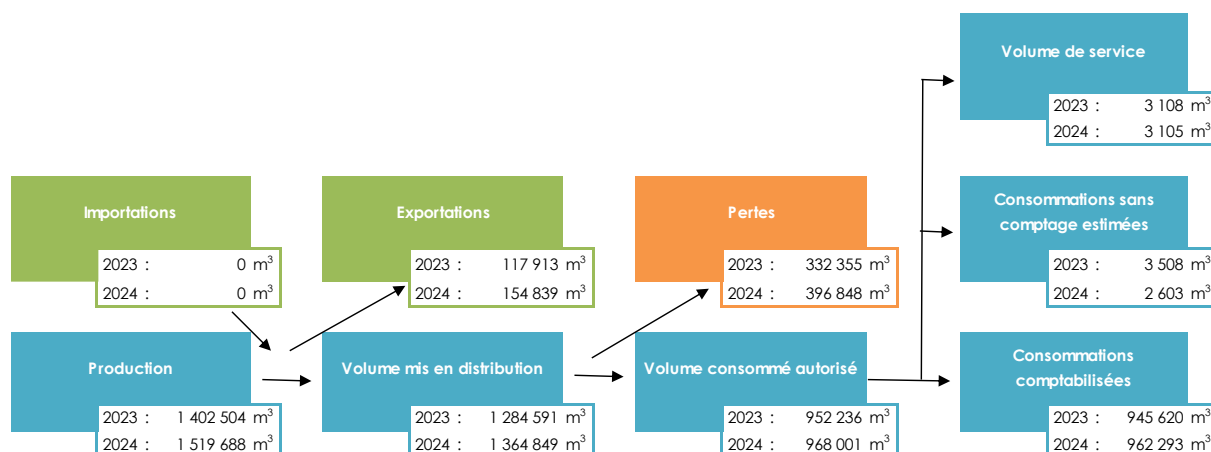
Volume de service
2023 : 3 108 m$^3$
2024 : 3 105 m$^3$

Importations
2023 : 0 m$^3$
2024 : 0 m$^3$

Exportations
2023 : 117 913 m$^3$
2024 : 154 839 m$^3$

Pertes
2023 : 332 355 m$^3$
2024 : 396 848 m$^3$

Consommations sans comptage estimées
2023 : 3 508 m$^3$
2024 : 2 603 m$^3$

Production
2023 : 1 402 504 m$^3$
2024 : 1 519 688 m$^3$

Volume mis en distribution
2023 : 1 284 591 m$^3$
2024 : 1 364 849 m$^3$

Volume consommé autorisé
2023 : 952 236 m$^3$
2024 : 968 001 m$^3$

Consommations comptabilisées
2023 : 945 620 m$^3$
2024 : 962 293 m$^3$